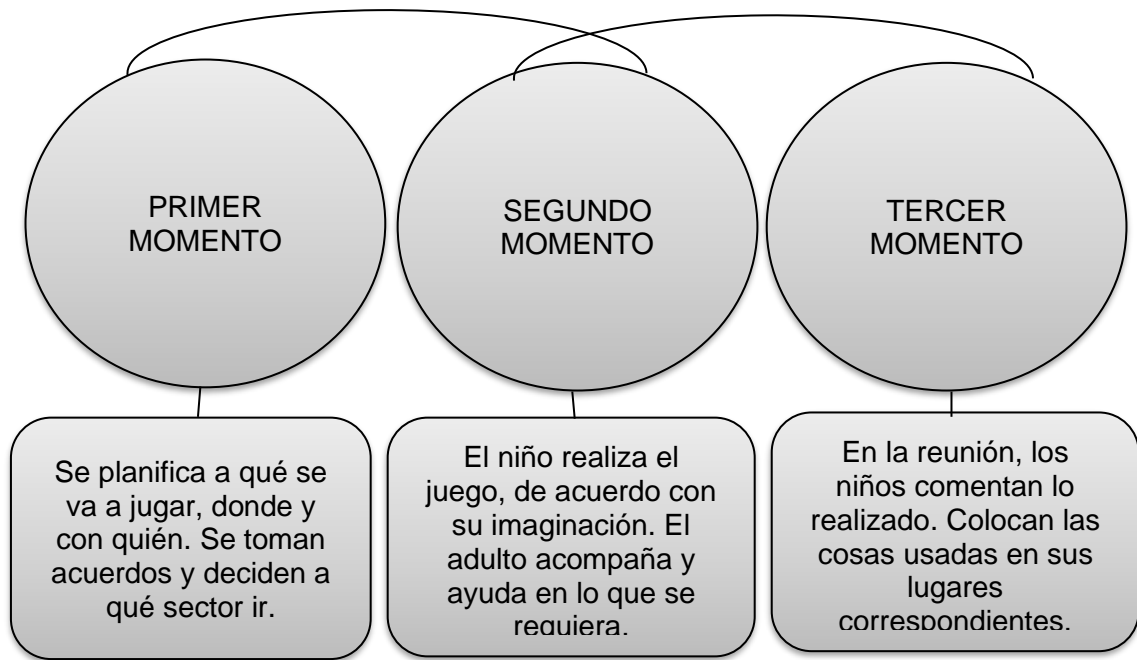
PRIMER MOMENTO

SEGUNDO MOMENTO

TERCER MOMENTO

Se planifica a qué se va a jugar, donde y con quién. Se toman acuerdos y deciden a qué sector ir.

El niño realiza el juego, de acuerdo con su imaginación. El adulto acompaña y ayuda en lo que se requiera.

En la reunión, los niños comentan lo realizado. Colocan las cosas usadas en sus lugares correspondientes.